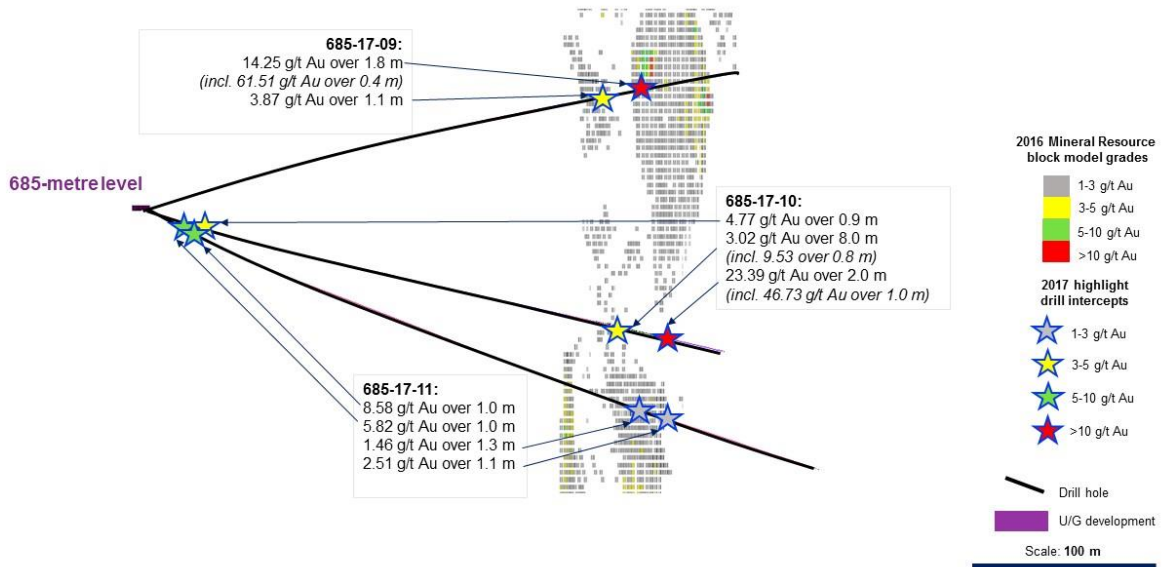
685-17-09:
14.25 g/t Au over 1.8 m
(incl. 61.51 g/t Au over 0.4 m)
3.87 g/t Au over 1.1 m

685-metre level

685-17-10:
4.77 g/t Au over 0.9 m
3.02 g/t Au over 8.0 m
(incl. 9.53 over 0.8 m)
23.39 g/t Au over 2.0 m
(incl. 46.73 g/t Au over 1.0 m)

685-17-11:
8.58 g/t Au over 1.0 m
5.82 g/t Au over 1.0 m
1.46 g/t Au over 1.3 m
2.51 g/t Au over 1.1 m

2016 Mineral Resource block model grades
1-3 g/t Au
3-5 g/t Au
5-10 g/t Au
>10 g/t Au

2017 highlight drill intercepts
1-3 g/t Au
3-5 g/t Au
5-10 g/t Au
>10 g/t Au

Drill hole
U/G development
Scale: 100 m